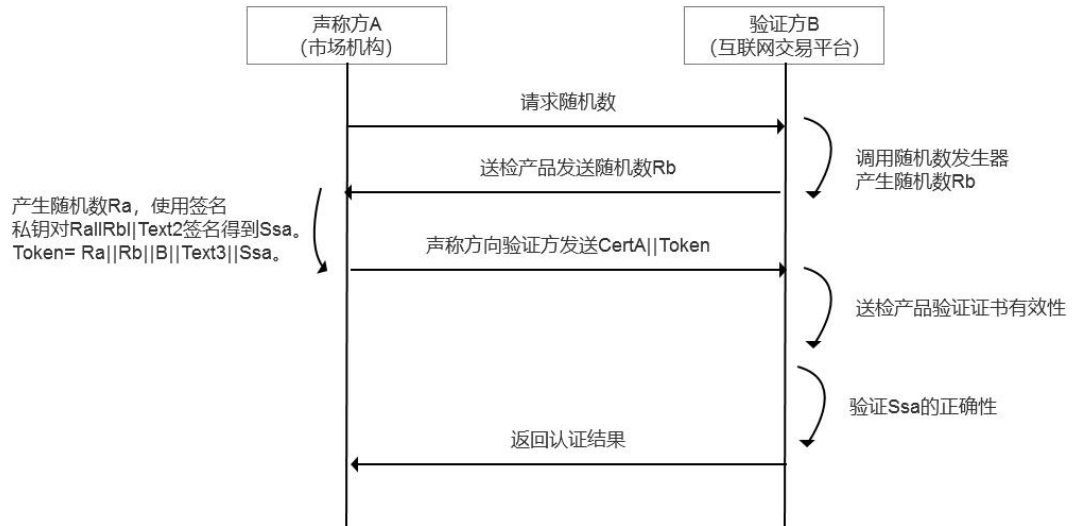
声称方A
（市场机构）

验证方B
（互联网交易平台）

请求随机数

调用随机数发生器
产生随机数Rb

送检产品发送随机数Rb

产生随机数Ra，使用签名私钥对RallRbl|Text2签名得到Ssa。
Token= Ra||Rb||B||Text3||Ssa。

声称方向验证方发送CertA||Token

送检产品验证证书有效性

验证Ssa的正确性

返回认证结果